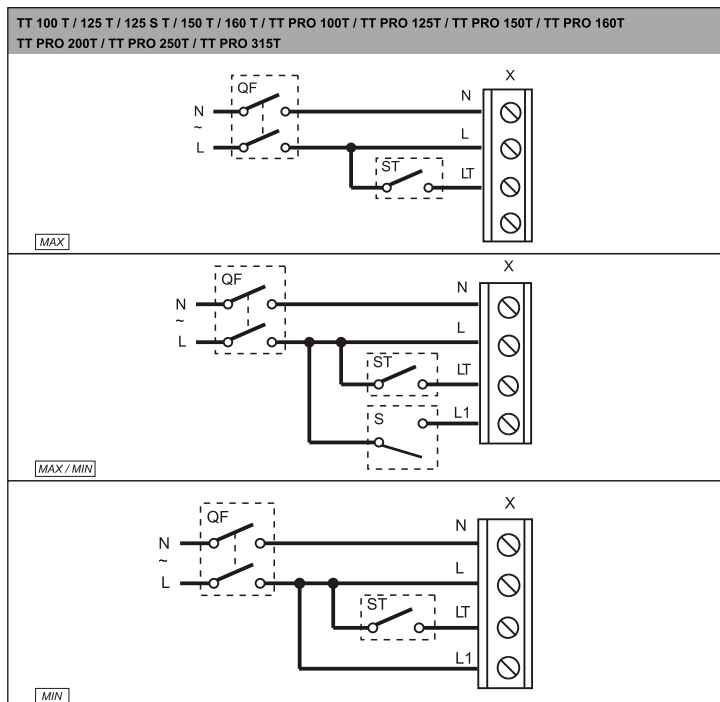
TT 100 T / 125 T / 125 S T / 150 T / 160 T / TT PRO 100T / TT PRO 125T / TT PRO 150T / TT PRO 160T
TT PRO 200T / TT PRO 250T / TT PRO 315T

QF
N
~
L
N
L
ST
LT
X
MAX

QF
N
~
L
N
L
ST
LT
S
L1
X
MAX / MIN

QF
N
~
L
N
L
ST
LT
L1
X
MIN